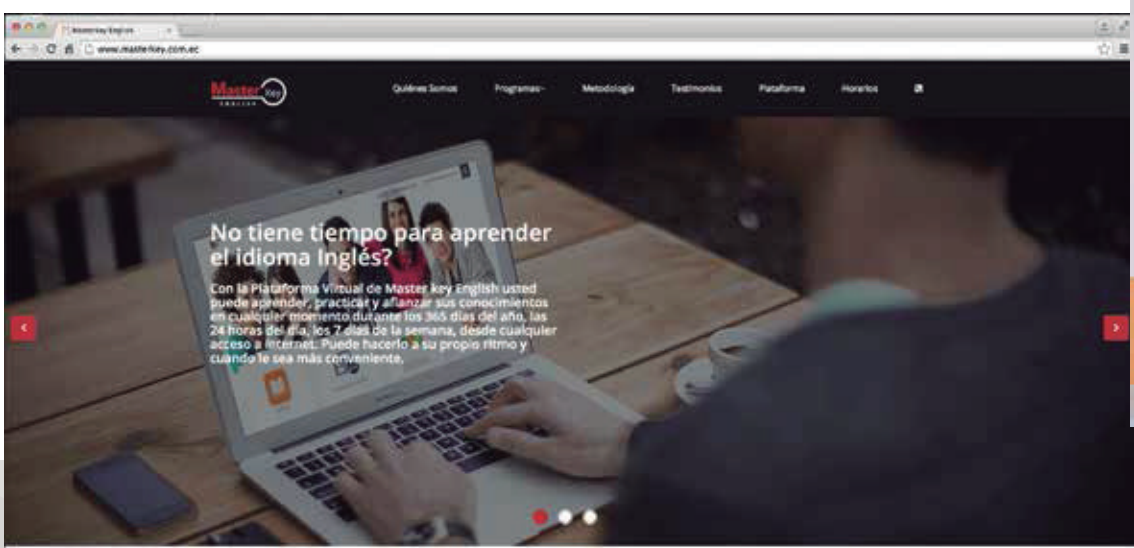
Masterkey English

www.masterkey.com.ec

Master Key ENGLISH

Quiénes Somos

Programas

Metodología

Testimonios

Plataforma

Horarios

No tiene tiempo para aprender el idioma Inglés?

Con la Plataforma Virtual de Master key English usted puede aprender, practicar y afianzar sus conocimientos en cualquier momento durante los 365 días del año, las 24 horas del día, los 7 días de la semana, desde cualquier acceso a Internet. Puede hacerlo a su propio ritmo y cuando le sea más conveniente.